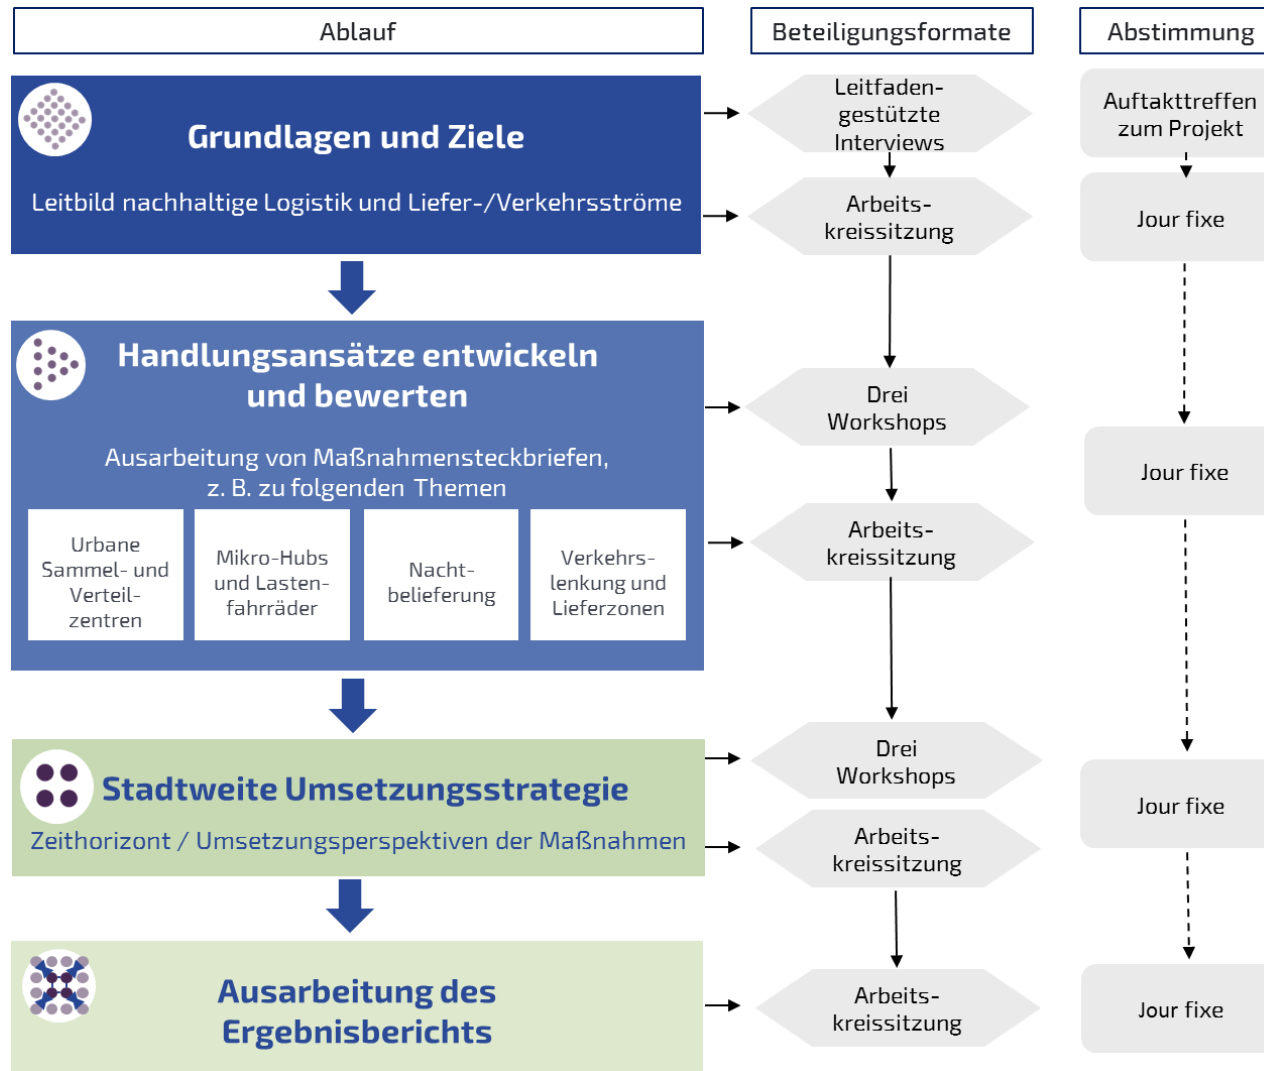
Ablauf

Beteiligungsformate

Abstimmung

Grundlagen und Ziele

Leitbild nachhaltige Logistik und Liefer-/Verkehrsströme

Leitfadengestützte Interviews

Auftakttreffen zum Projekt

Arbeitskreissitzung

Jour fixe

Handlungsansätze entwickeln und bewerten

Ausarbeitung von Maßnahmensteckbriefen, z. B. zu folgenden Themen

Urbane Sammel- und Verteilzentren

Mikro-Hubs und Lastenfahrräder

Nachtbelieferung

Verkehrslenkung und Lieferzonen

Drei Workshops

Jour fixe

Arbeitskreissitzung

Stadtweite Umsetzungsstrategie

Zeithorizont / Umsetzungsperspektiven der Maßnahmen

Drei Workshops

Jour fixe

Arbeitskreissitzung

Ausarbeitung des Ergebnisberichts

Arbeitskreissitzung

Jour fixe